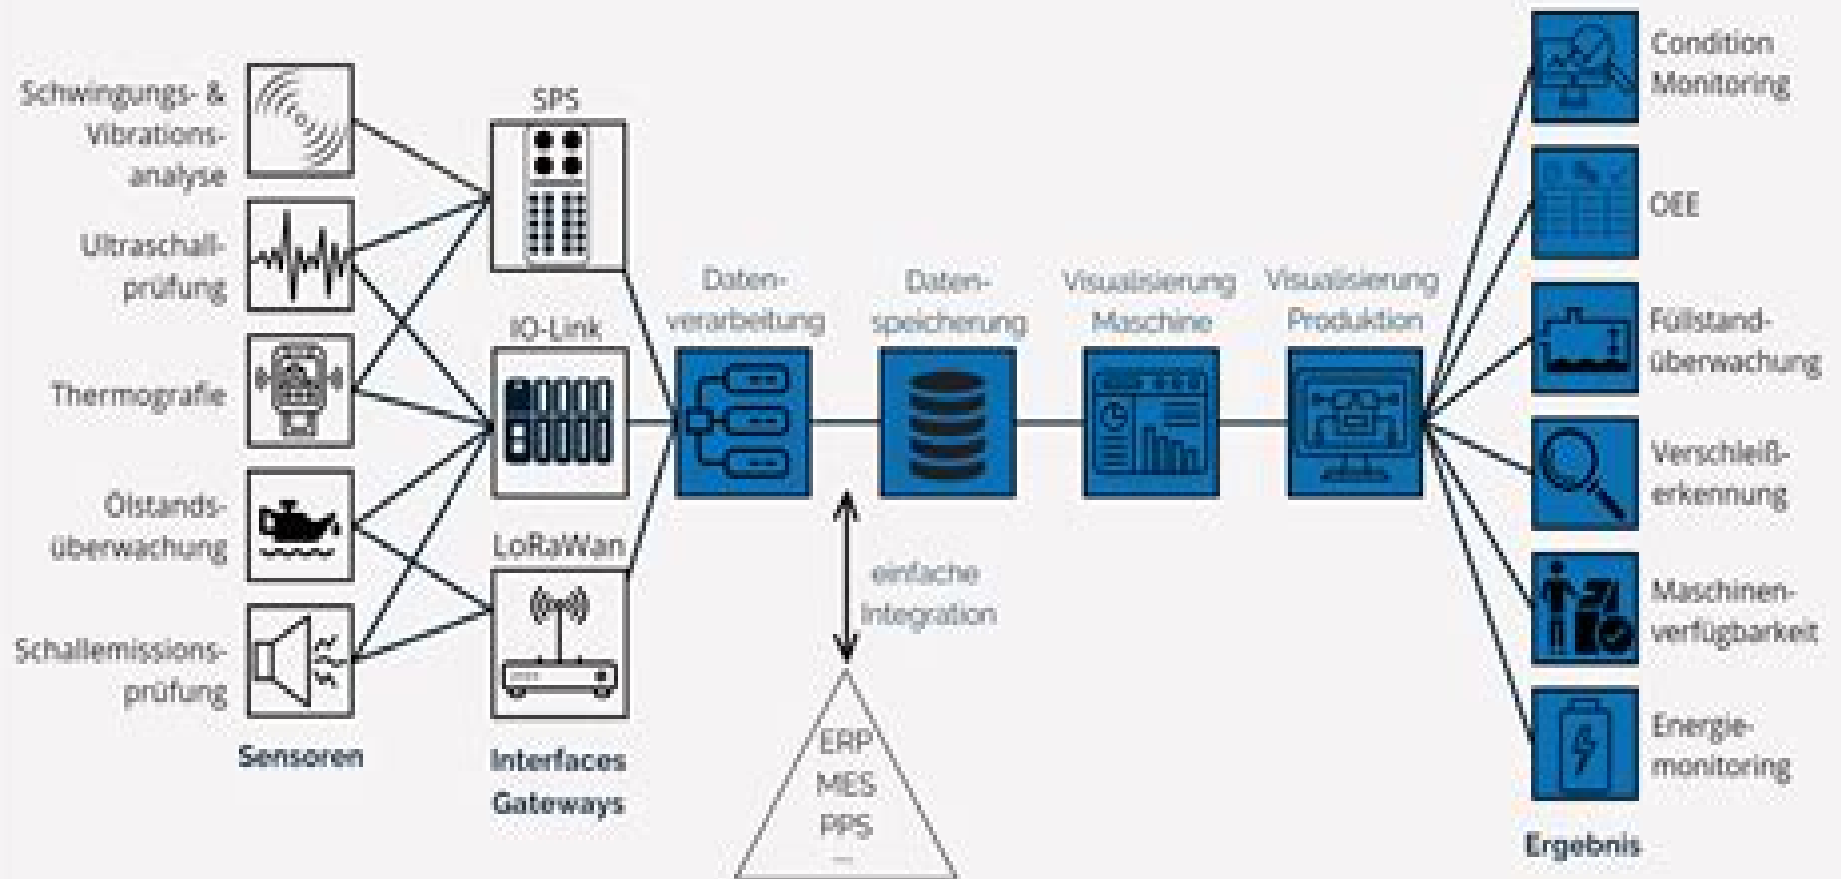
Schwingungs- & Vibrationsanalyse

Ultraschallprüfung

Thermografie

Ölstandsüberwachung

Schallemissionsprüfung

Sensoren

SPS

IO-Link

LoRaWan

Interfaces Gateways

Datenverarbeitung

Datenspeicherung

Visualisierung Maschine

Visualisierung Produktion

einfache Integration

ERP
MES
PPS
...

Condition Monitoring

OEE

Füllstandüberwachung

Verschleißerkennung

Maschinenverfügbarkeit

Energiemonitoring

Ergebnis